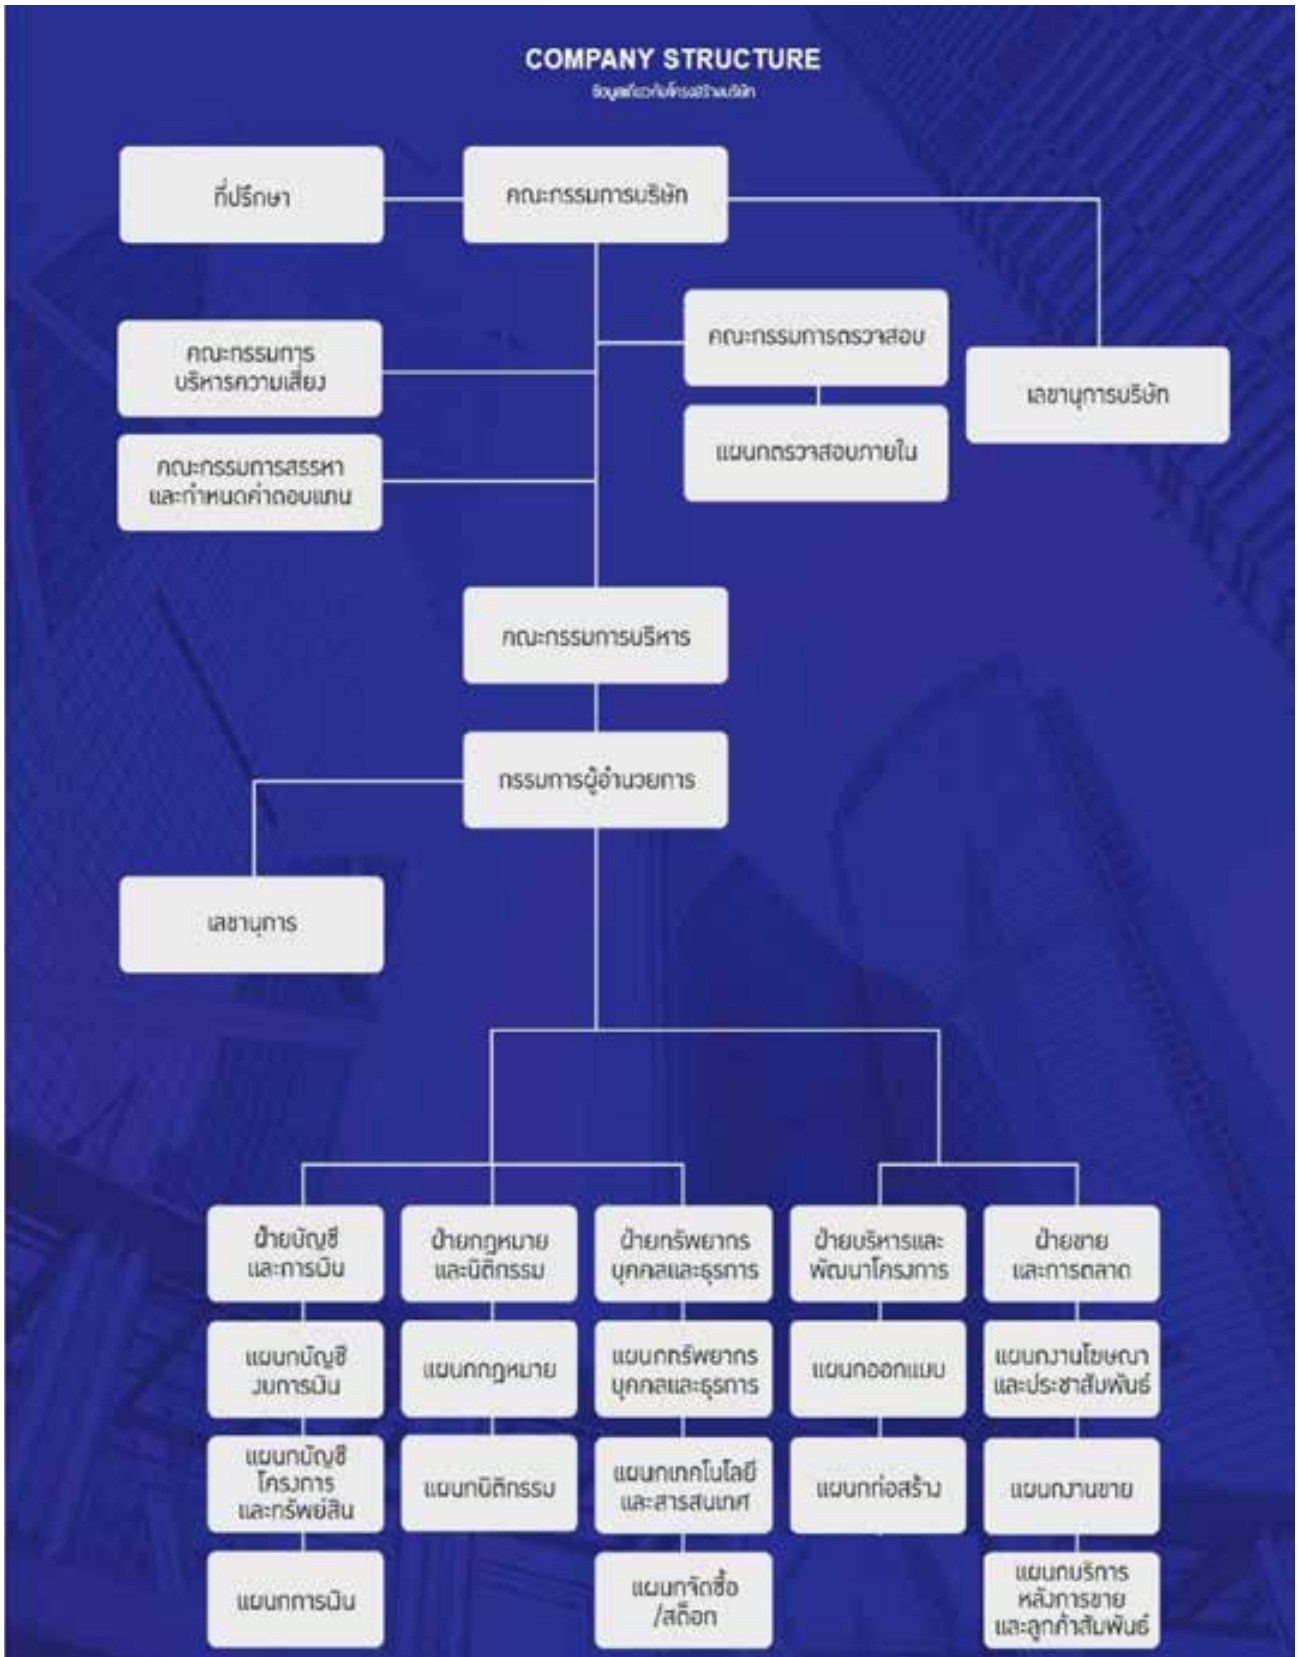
COMPANY STRUCTURE
ข้อมูลเกี่ยวกับโครงสร้างบริษัท

ที่ปรึกษา

คณะกรรมการบริษัท

คณะกรรมการบริหารความเสี่ยง

คณะกรรมการตรวจสอบ

เลขานุการบริษัท

แผนกตรวจสอบภายใน

คณะกรรมการสรรหาและกำหนดค่าตอบแทน

คณะกรรมการบริหาร

กรรมการผู้อำนวยการ

เลขานุการ

ฝ่ายบัญชีและการเงิน

ฝ่ายกฎหมายและนิติกรรม

ฝ่ายทรัพยากรบุคคลและธุรการ

ฝ่ายบริหารและพัฒนาโครงการ

ฝ่ายขายและการตลาด

แผนกบัญชีงบการเงิน

แผนกกฎหมาย

แผนกทรัพยากรบุคคลและธุรการ

แผนกออกแบบ

แผนกงานโฆษณาและประชาสัมพันธ์

แผนกบัญชีโครงการและทรัพย์สิน

แผนกนิติกรรม

แผนกเทคโนโลยีและสารสนเทศ

แผนกก่อสร้าง

แผนกงานขาย

แผนกการเงิน

แผนกจัดซื้อ/สต็อก

แผนกบริการหลังการขายและลูกค้าสัมพันธ์